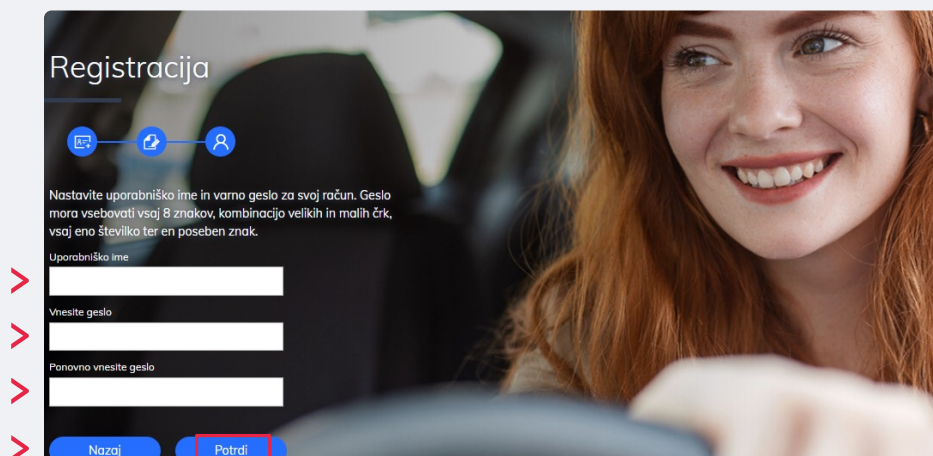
Registracija

Nastavite uporabniško ime in varno geslo za svoj račun. Geslo mora vsebovati vsaj 8 znakov, kombinacijo velikih in malih črk, vsaj eno številko ter en poseben znak.

Uporabniško ime

Vnesite geslo

Ponovno vnesite geslo

Nazaj

Potrdi